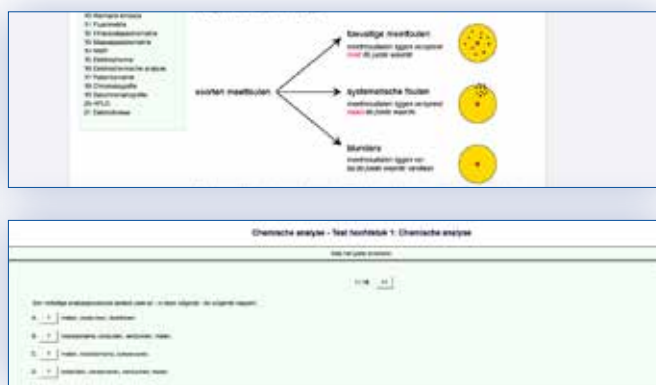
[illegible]
15 Ramanspectroscopie
16 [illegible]
17 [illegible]
18 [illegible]
19 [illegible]
20 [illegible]
21 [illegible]

soorten meetfouten

toevallige meetfouten
meetresultaten liggen verspreid rond de juiste waarde

systematische fouten
meetresultaten liggen verspreid naast de juiste waarde

blunders
meetresultaten liggen ver bij de juiste waarde vandaan

Chemische analyse - Test hoofdstuk 1: Chemische analyse

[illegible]

1 / 10 >>

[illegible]

a. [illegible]

b. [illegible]

c. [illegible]

d. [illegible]